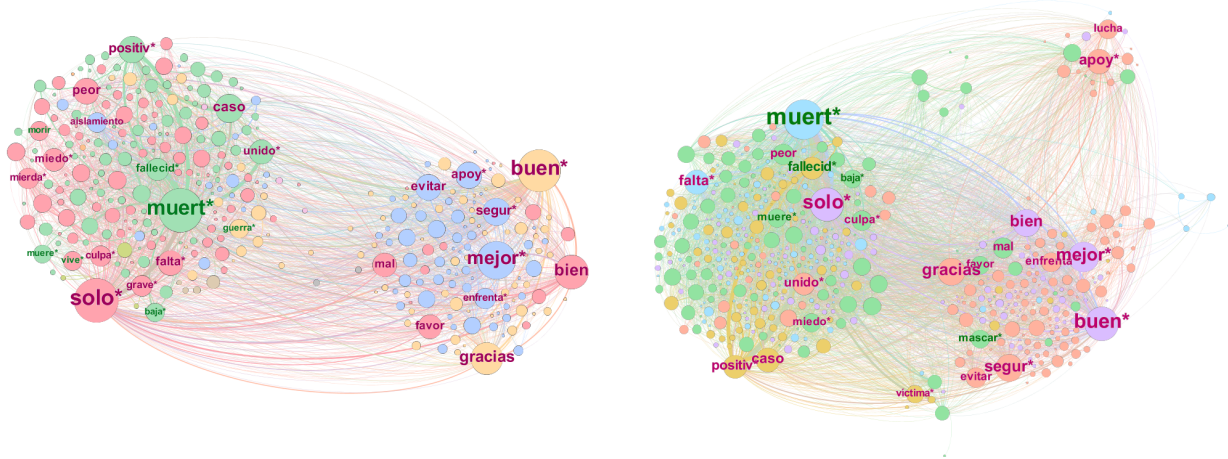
positiv*
peor
caso
morir
aislamiento
miedo*
unido*
mierda*
fallecid*
muert*
guerra*
muere*
vive*
culpa*
falta*
grave*
solo*
baja*
evitar
apoy*
buen*
segur*
mal
mejor*
bien
enfrenta*
favor
gracias

lucha
apoy*
muert*
peor
fallecid*
falta*
baja*
solo*
muere*
culpa*
bien
mal
mejor*
gracias
favor
enfrenta
unido*
miedo*
buen*
mascar*
positiv
caso
segur*
evitar
victima*